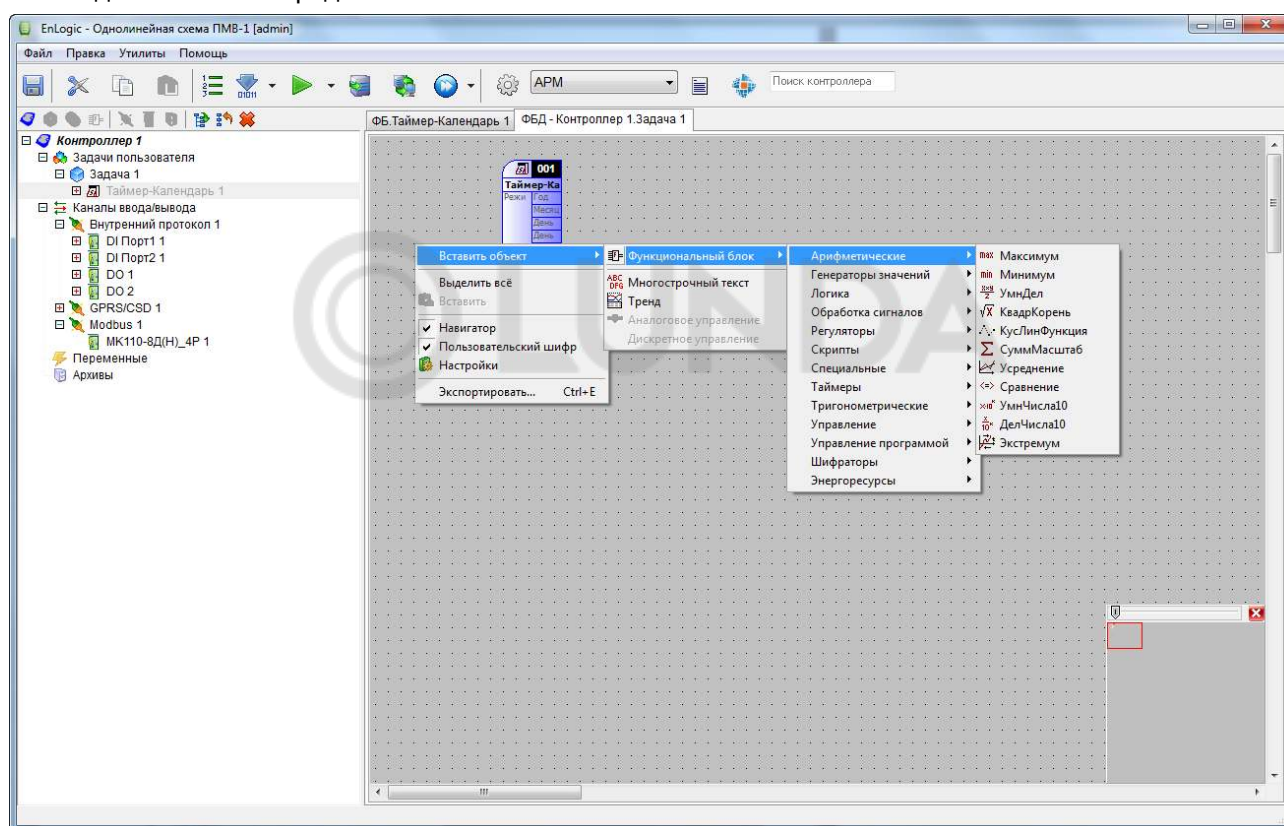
EnLogic - Однолинейная схема ПМВ-1 [admin]

Файл Правка Утилиты Помощь

АРМ

Поиск контроллера

ФБ.Таймер-Календарь 1

ФБД - Контроллер 1.Задача 1

Контроллер 1
Задачи пользователя
Задача 1
Таймер-Календарь 1
Каналы ввода/вывода
Внутренний протокол 1
DI Порт1 1
DI Порт2 1
DO 1
DO 2
GPRS/CSD 1
Modbus 1
МК110-8Д(Н)_4Р 1
Переменные
Архивы

001
Таймер-Ка
Режи
Год
Месяц
День
День

Вставить объект
Выделить всё
Вставить
Навигатор
Пользовательский шифр
Настройки
Экспортировать... Ctrl+E

Функциональный блок
Многострочный текст
Тренд
Аналоговое управление
Дискретное управление

Арифметические
Генераторы значений
Логика
Обработка сигналов
Регуляторы
Скрипты
Специальные
Таймеры
Тригонометрические
Управление
Управление программой
Шифраторы
Энергоресурсы

Максимум
Минимум
УмнДел
КвадрКорень
КусЛинФункция
СуммМасштаб
Усреднение
Сравнение
УмнЧисла10
ДелЧисла10
Экстремум